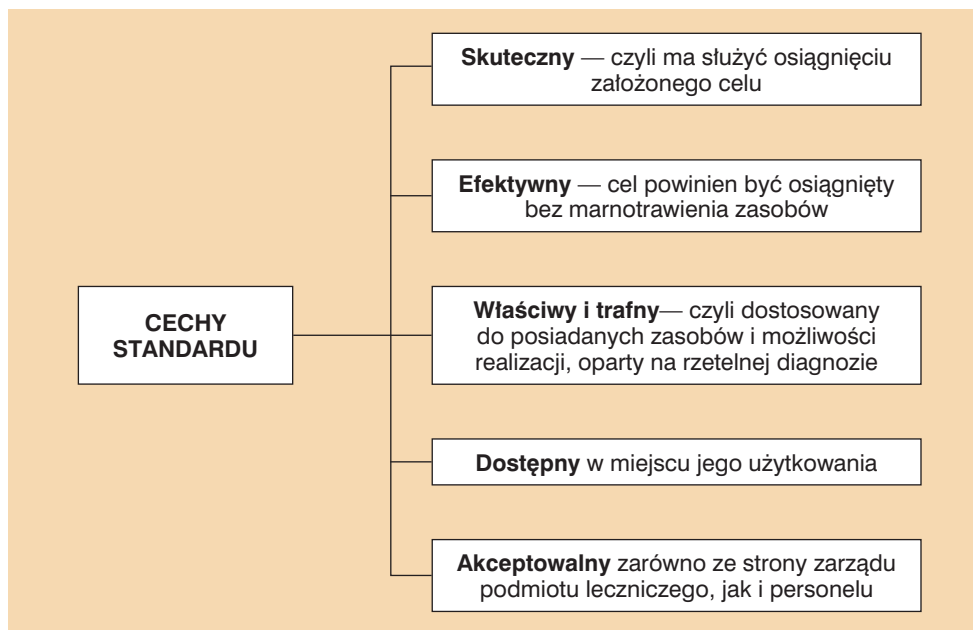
CECHY STANDARDU

Skuteczny — czyli ma służyć osiągnięciu założonego celu

Efektywny — cel powinien być osiągnięty bez marnotrawienia zasobów

Właściwy i trafny— czyli dostosowany do posiadanych zasobów i możliwości realizacji, oparty na rzetelnej diagnozie

Dostępny w miejscu jego użytkowania

Akceptowalny zarówno ze strony zarządu podmiotu leczniczego, jak i personelu